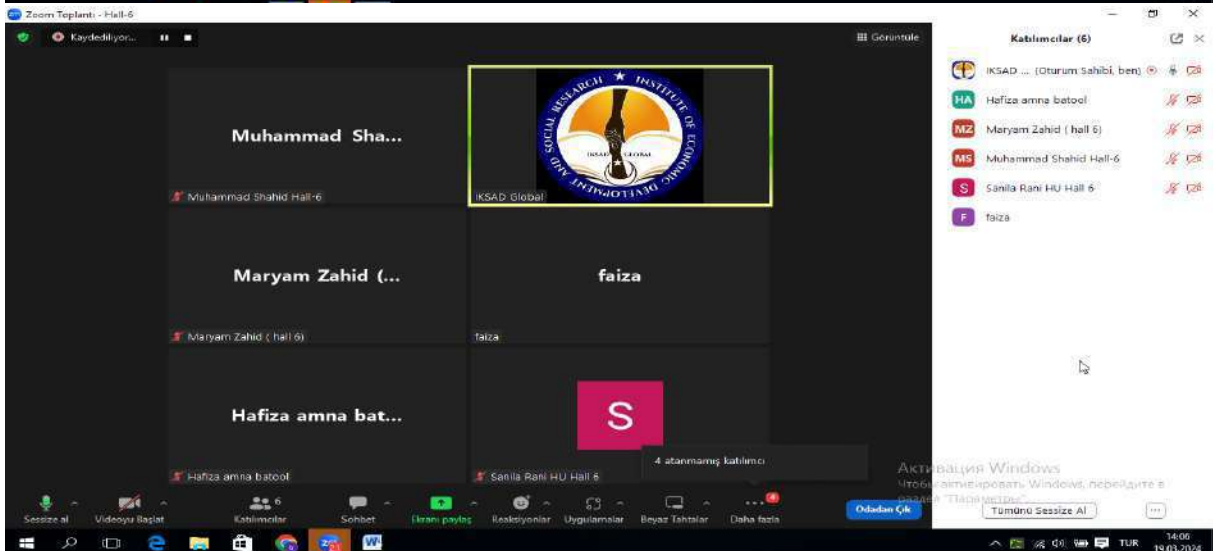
Zoom Toplantı - Hall-6

Kaydediliyor...

Görüntüle

Katılımcılar (6)

IKSAD ... (Oturum Sahibi, ben)

HA Hafiza amna batool

MZ Maryam Zahid ( hall 6)

MS Muhammad Shahid Hall-6

S Sanila Rani HU Hall 6

F faiza

Muhammad Sha...

Muhammad Shahid Hall-6

SOCIAL RESEARCH INSTITUTE OF ECONOMIC DEVELOPMENT AND

IKSAD GLOBAL

IKSAD Global

Maryam Zahid (...

Maryam Zahid ( hall 6)

faiza

faiza

Hafiza amna bat...

Hafiza amna batool

S

Sanila Rani HU Hall 6

4 atanmamış katılımcı

Активация Windows
Чтобы активировать Windows, перейдите в раздел "Параметры".

Sessize al

Videoyu Başlat

6
Katılımcılar

Sohbet

Ekranı paylaş

Reaksiyonlar

Uygulamalar

Beyaz Tahtalar

Daha fazla

Odadan Çık

Tümünü Sessize Al

...

TUR

14:06
19.03.2024